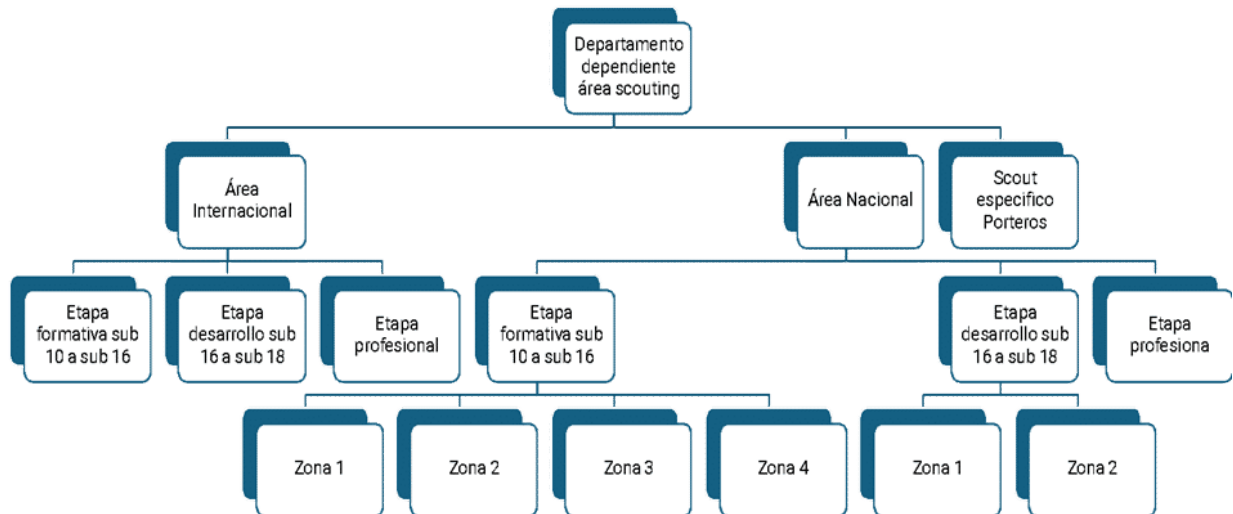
Departamento dependiente área scouting

Área Internacional

Área Nacional

Scout especifico Porteros

Etapa formativa sub 10 a sub 16

Etapa desarrollo sub 16 a sub 18

Etapa profesional

Etapa formativa sub 10 a sub 16

Etapa desarrollo sub 16 a sub 18

Etapa profesiona

Zona 1

Zona 2

Zona 3

Zona 4

Zona 1

Zona 2